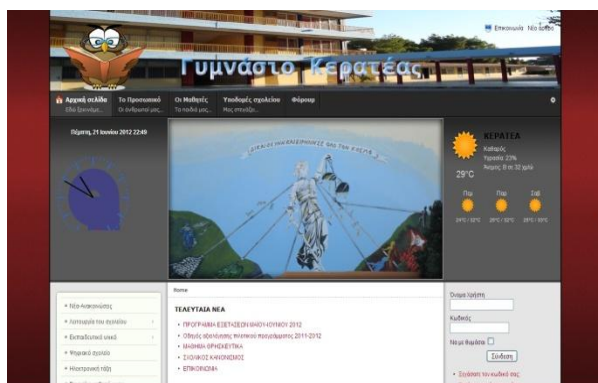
Επικοινωνία Νέο άρθρο

Γυμνάσιο Κερατέας

Αρχική σελίδα Εδώ ξεκινάμε...
Το Προσωπικό Οι άνθρωποι μας...
Οι Μαθητές Τα παιδιά μας...
Υποδομές σχολείου Μας αποτελεί...
Φόρουμ

Πέμπτη, 21 Ιουνίου 2012 22:49

ΚΕΡΑΤΕΑ
Καθαρός
Υγρασία: 23%
Άνεμος: Β σε 32 χμ/ώ
29°C
Παρ. Σαβ.
24°C | 32°C 25°C | 32°C 25°C | 33°C

Home

ΤΕΛΕΥΤΑΙΑ ΝΕΑ
• ΠΡΟΓΡΑΜΜΑ ΕΞΕΤΑΣΕΩΝ ΙΟΥΝΙΟΥ 2012
• Οδηγός αξιολόγησης τεχνολογίας 2011-2012
• ΜΑΘΗΜΑ ΘΡΗΣΚΕΥΤΙΚΑ
• ΣΧΟΛΙΚΟΣ ΚΑΝΟΝΙΣΜΟΣ
• ΕΠΙΚΟΙΝΩΝΙΑ

• Νέα-Ανακοινώσεις
• Λειτουργία του σχολείου
• Εκπαιδευτικό υλικό
• Ψηφιακό σχολείο
• Ηλεκτρονική τάξη

Όνομα Χρήστη
Κωδικός
Να με θυμάσαι
Σύνδεση
• Ξεχάσατε τον κωδικό σας;